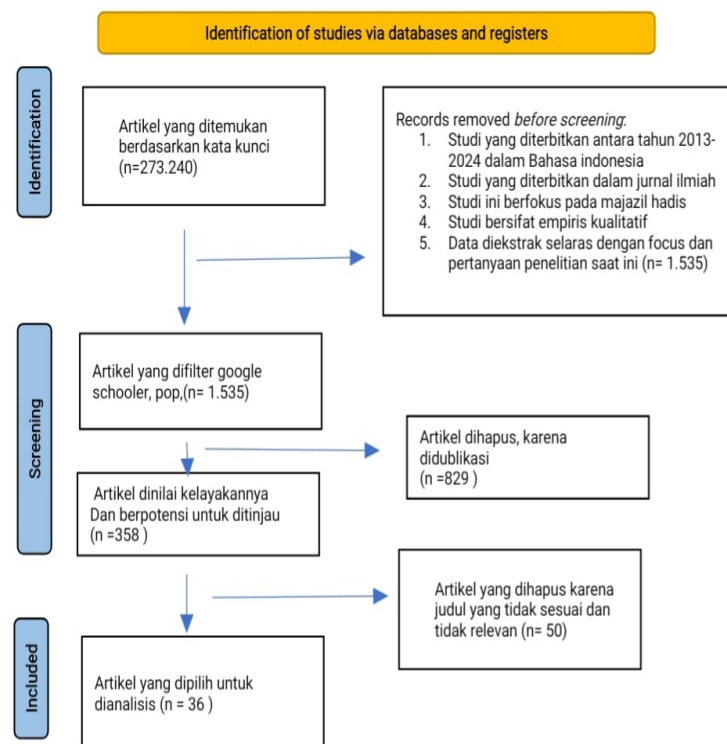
Identification of studies via databases and registers

Identification

Artikel yang ditemukan berdasarkan kata kunci (n=273.240)

Records removed *before screening*:
1. Studi yang diterbitkan antara tahun 2013-2024 dalam Bahasa indonesia
2. Studi yang diterbitkan dalam jurnal ilmiah
3. Studi ini berfokus pada majazil hadis
4. Studi bersifat empiris kualitatif
5. Data diekstrak selaras dengan focus dan pertanyaan penelitian saat ini (n= 1.535)

Screening

Artikel yang difilter google schooler, pop,(n= 1.535)

Artikel dihapus, karena didublikasi (n =829 )

Artikel dinilai kelayakannya Dan berpotensi untuk ditinjau (n =358 )

Artikel yang dihapus karena judul yang tidak sesuai dan tidak relevan (n= 50)

Included

Artikel yang dipilih untuk dianalisis (n = 36 )